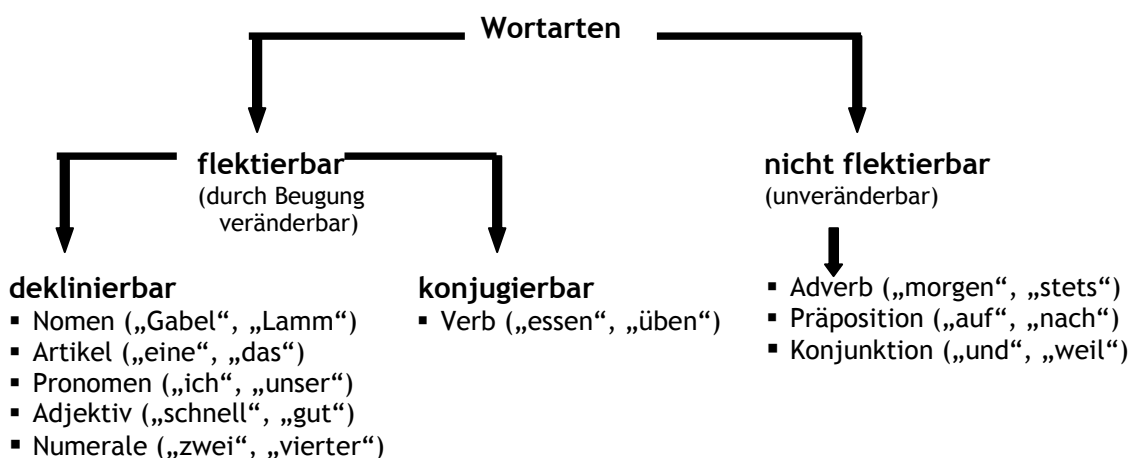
Wortarten

flektierbar
(durch Beugung veränderbar)

nicht flektierbar
(unveränderbar)

deklinierbar
▪ Nomen („Gabel“, „Lamm“)
▪ Artikel („eine“, „das“)
▪ Pronomen („ich“, „unser“)
▪ Adjektiv („schnell“, „gut“)
▪ Numerale („zwei“, „vierter“)

konjugierbar
▪ Verb („essen“, „üben“)

▪ Adverb („morgen“, „stets“)
▪ Präposition („auf“, „nach“)
▪ Konjunktion („und“, „weil“)